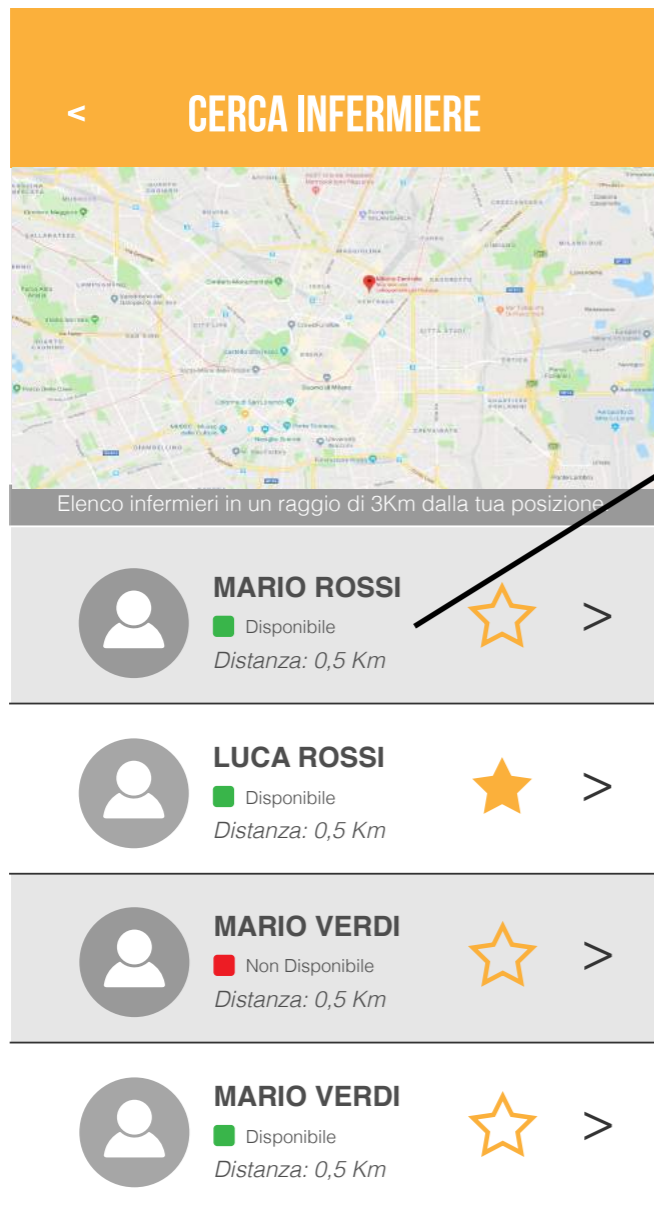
<

CERCA INFERMIERE

Elenco infermieri in un raggio di 3Km dalla tua posizione

MARIO ROSSI
Disponibile
Distanza: 0,5 Km
>

LUCA ROSSI
Disponibile
Distanza: 0,5 Km
>

MARIO VERDI
Non Disponibile
Distanza: 0,5 Km
>

MARIO VERDI
Disponibile
Distanza: 0,5 Km
>